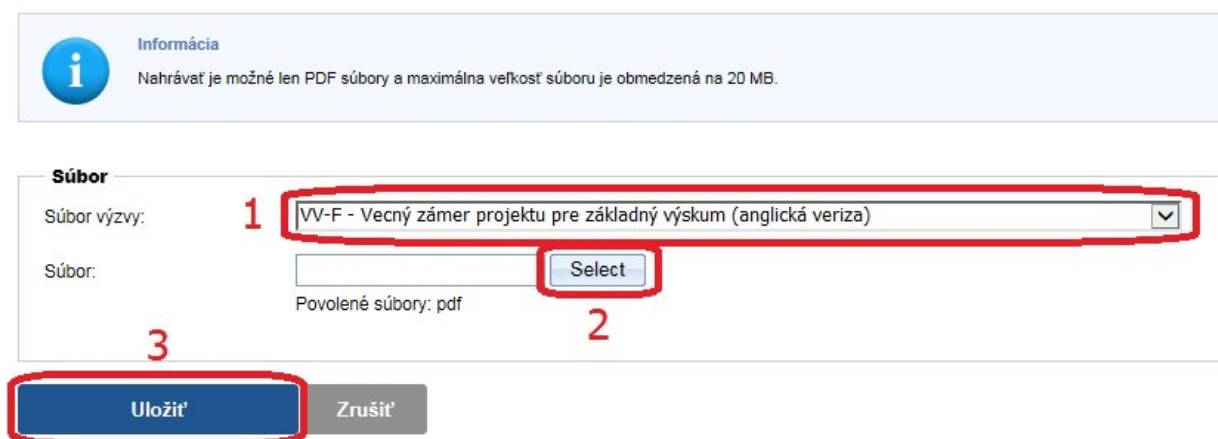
Informácia

Nahrávať je možné len PDF súbory a maximálna veľkosť súboru je obmedzená na 20 MB.

Súbor

Súbor výzvy:

1

VV-F - Vecný zámer projektu pre základný výskum (anglická veriza)

Súbor:

Select

Povolené súbory: pdf

2

3

Uložiť

Zrušiť